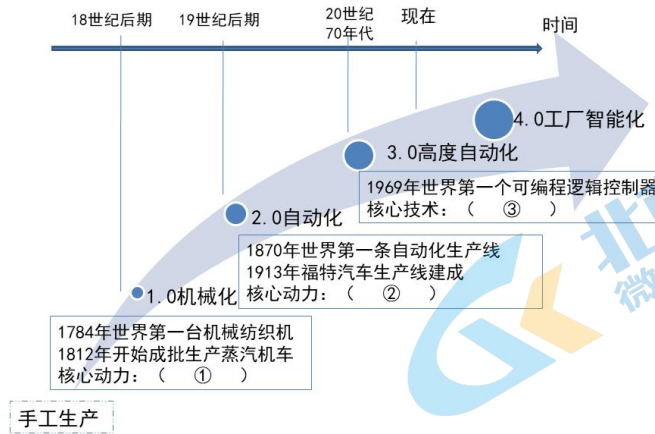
18世纪后期

19世纪后期

20世纪
70年代

现在

时间

4.0工厂智能化

3.0高度自动化

1969年世界第一个可编程逻辑控制器
核心技术：（ ③ ）

2.0自动化

1870年世界第一条自动化生产线
1913年福特汽车生产线建成
核心动力：（ ② ）

1.0机械化

1784年世界第一台机械纺织机
1812年开始成批生产蒸汽机车
核心动力：（ ① ）

手工生产

北
微